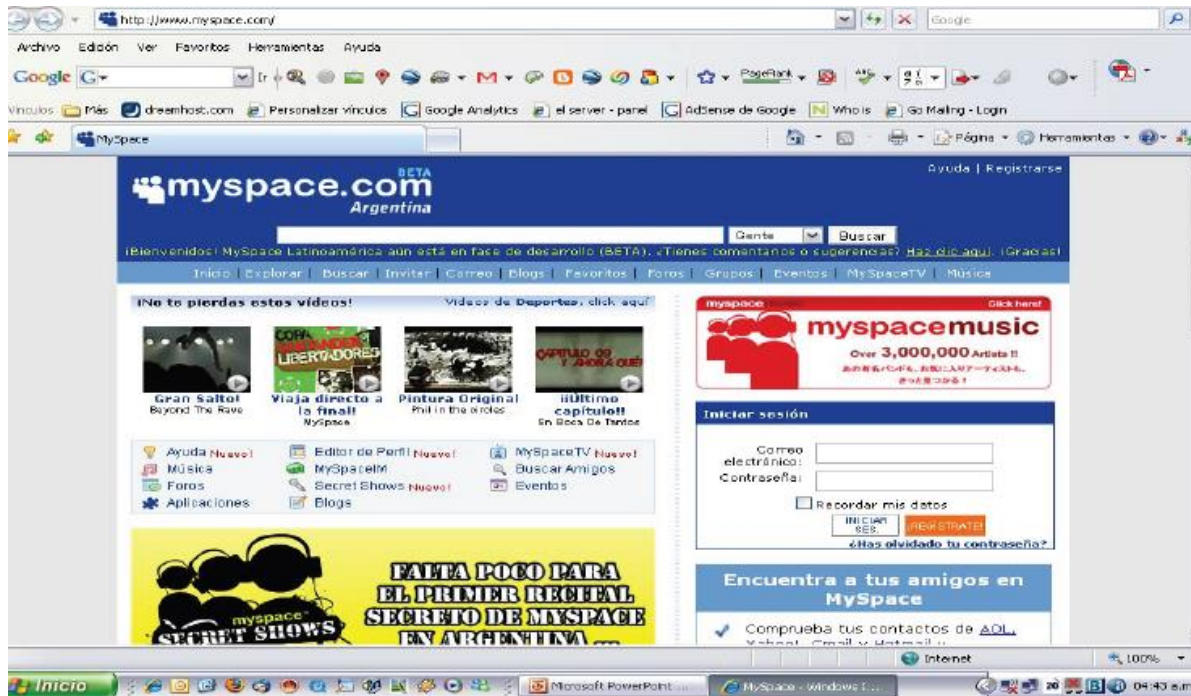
http://www.myspace.com/

Google

Archivo Edición Ver Favoritos Herramientas Ayuda

Google G

PageRank

Vínculos Más dreamhost.com Personalizar vínculos Google Analytics el server - panel AdSense de Google Who is Go Mailing - Login

MySpace

Página Herramientas

myspace.com BETA Argentina

Ayuda | Registrarse

Gente Buscar

¡Bienvenidos! MySpace Latinoamérica aún está en fase de desarrollo (BETA). ¿Tienes comentarios o sugerencias? Haz clic aquí. ¡Gracias!

Inicio Explorar Buscar Invitar Correo Blogs Favoritos Foros Grupos Eventos MySpaceTV Música

¡No te pierdas estos videos!

Videos de Deportes, click aquí

Gran Salto! Beyond The Rave

Viaja directo a la final! MySpace

Pintura Original Phil in the circles

¡¡Último capítulo!! En Boca De Tantos

Ayuda Nuevo!
Música
Foros
Aplicaciones

Editor de Perfil Nuevo!
MySpaceIM
Secret Shows Nuevo!
Blogs

MySpaceTV Nuevo!
Buscar Amigos
Eventos

myspace Click here!

myspacemusic

Over 3,000,000 Artists !!

Iniciar sesión

Correo electrónico:

Contraseña:

Recordar mis datos

INICIAR SES.

REGÍSTRATE!

¿Has olvidado tu contraseña?

FALTA POCO PARA EL PRIMER RECITAL SECRETO DE MYSPACE EN ARGENTINA ...

myspace SECRET SHOWS

Encuentra a tus amigos en MySpace

Comprueba tus contactos de AOL, Yahoo!, Gmail y Hotmail

Internet

100%

Inicio

Microsoft PowerPoint ...

MySpace - Windows I...

04:43 a.m.